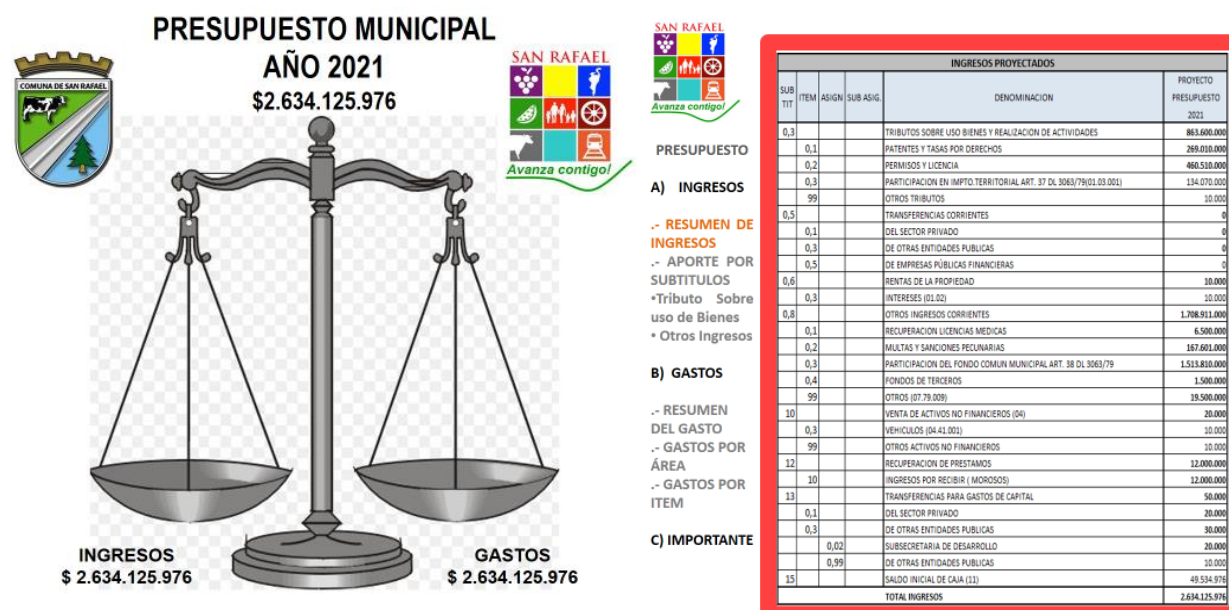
PRESUPUESTO MUNICIPAL
AÑO 2021
$2.634.125.976

COMUNA DE SAN RAFAEL

SAN RAFAEL
Avanza contigo!

INGRESOS
$ 2.634.125.976

GASTOS
$ 2.634.125.976

SAN RAFAEL
Avanza contigo!

PRESUPUESTO

A) INGRESOS

.- RESUMEN DE INGRESOS
.- APORTE POR SUBTITULOS
•Tributo Sobre uso de Bienes
• Otros Ingresos

B) GASTOS

.- RESUMEN DEL GASTO
.- GASTOS POR ÁREA
.- GASTOS POR ITEM

C) IMPORTANTE

INGRESOS PROYECTADOS

| SUB TIT | ITEM | ASIGN | SUB ASIG. | DENOMINACION | PROYECTO PRESUPUESTO 2021 |
|---|---|---|---|---|---|
| 0,3 | | | | TRIBUTOS SOBRE USO BIENES Y REALIZACION DE ACTIVIDADES | 863.600.000 |
| | 0,1 | | | PATENTES Y TASAS POR DERECHOS | 269.010.000 |
| | 0,2 | | | PERMISOS Y LICENCIA | 460.510.000 |
| | 0,3 | | | PARTICIPACION EN IMPTO.TERRITORIAL ART. 37 DL 3063/79(01.03.001) | 134.070.000 |
| | 99 | | | OTROS TRIBUTOS | 10.000 |
| 0,5 | | | | TRANSFERENCIAS CORRIENTES | 0 |
| | 0,1 | | | DEL SECTOR PRIVADO | 0 |
| | 0,3 | | | DE OTRAS ENTIDADES PUBLICAS | 0 |
| | 0,5 | | | DE EMPRESAS PÚBLICAS FINANCIERAS | 0 |
| 0,6 | | | | RENTAS DE LA PROPIEDAD | 10.000 |
| | 0,3 | | | INTERESES (01.02) | 10.000 |
| 0,8 | | | | OTROS INGRESOS CORRIENTES | 1.708.911.000 |
| | 0,1 | | | RECUPERACION LICENCIAS MEDICAS | 6.500.000 |
| | 0,2 | | | MULTAS Y SANCIONES PECUNIARIAS | 167.601.000 |
| | 0,3 | | | PARTICIPACION DEL FONDO COMUN MUNICIPAL ART. 38 DL 3063/79 | 1.513.810.000 |
| | 0,4 | | | FONDOS DE TERCEROS | 1.500.000 |
| | 99 | | | OTROS (07.79.009) | 19.500.000 |
| 10 | | | | VENTA DE ACTIVOS NO FINANCIEROS (04) | 20.000 |
| | 0,3 | | | VEHICULOS (04.41.001) | 10.000 |
| | 99 | | | OTROS ACTIVOS NO FINANCIEROS | 10.000 |
| 12 | | | | RECUPERACION DE PRESTAMOS | 12.000.000 |
| | 10 | | | INGRESOS POR RECIBIR ( MOROSOS) | 12.000.000 |
| 13 | | | | TRANSFERENCIAS PARA GASTOS DE CAPITAL | 50.000 |
| | 0,1 | | | DEL SECTOR PRIVADO | 20.000 |
| | 0,3 | | | DE OTRAS ENTIDADES PUBLICAS | 30.000 |
| | | 0,02 | | SUBSECRETARIA DE DESARROLLO | 20.000 |
| | | 0,99 | | DE OTRAS ENTIDADES PUBLICAS | 10.000 |
| 15 | | | | SALDO INICIAL DE CAJA (11) | 49.534.976 |
| | | | | TOTAL INGRESOS | 2.634.125.976 |